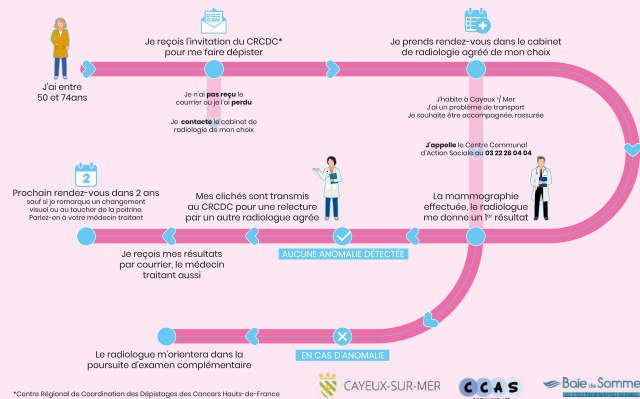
J'ai entre 50 et 74ans

Je reçois l'invitation du CRCDC* pour me faire dépister

Je n'ai pas reçu le courrier ou je l'ai perdu

Je contacte le cabinet de radiologie de mon choix

Je prends rendez-vous dans le cabinet de radiologie agréé de mon choix

J'habite à Cayeux-s/-Mer
J'ai un problème de transport
Je souhaite être accompagnée, rassurée

J'appelle le Centre Communal d'Action Sociale au 03 22 26 04 04

La mammographie effectuée, le radiologue me donne un 1er résultat

Mes clichés sont transmis au CRCDC pour une relecture par un autre radiologue agréé

Prochain rendez-vous dans 2 ans
sauf si je remarque un changement visuel ou au toucher de la poitrine. Parlez-en à votre médecin traitant

Je reçois mes résultats par courrier, le médecin traitant aussi

AUCUNE ANOMALIE DÉTECTÉE

EN CAS D'ANOMALIE

Le radiologue m'orientera dans la poursuite d'examen complémentaire

*Centre Régional de Coordination des Dépistages des Cancers Hauts-de-France

CAYEUX-SUR-MER

CCAS

Baie de Somme